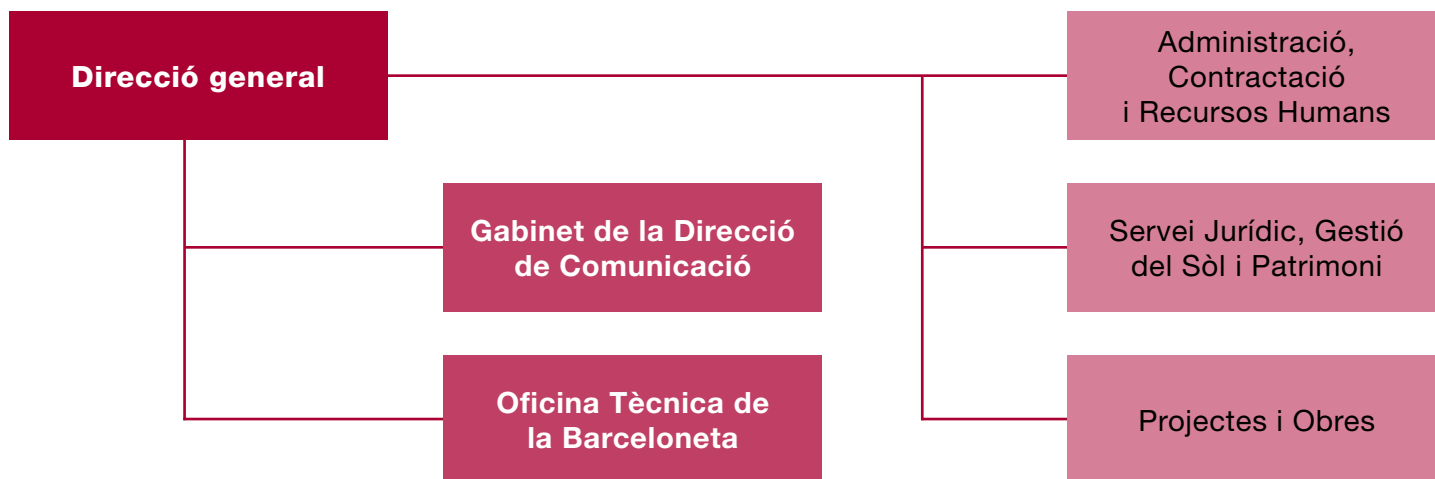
Direcció general

Gabinet de la Direcció de Comunicació

Oficina Tècnica de la Barceloneta

Administració, Contractació i Recursos Humans

Servei Jurídic, Gestió del Sòl i Patrimoni

Projectes i Obres